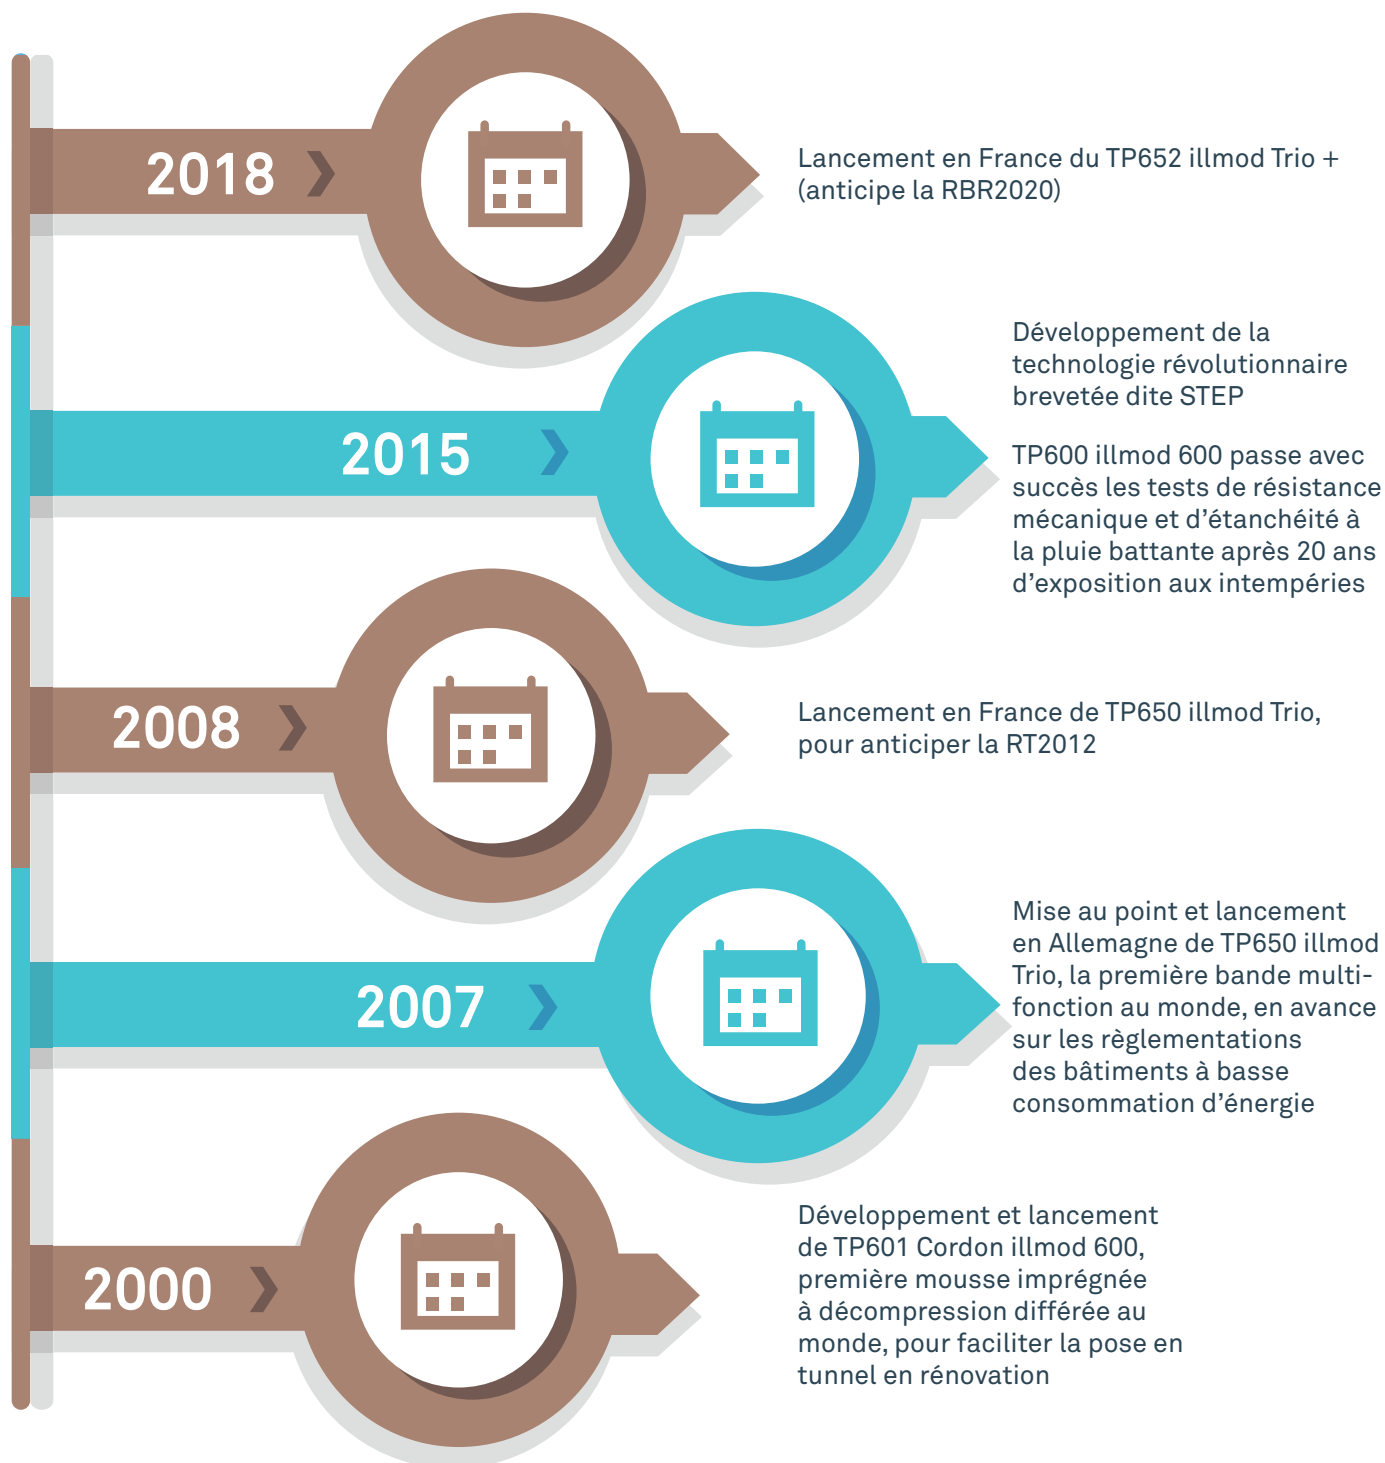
2018

Lancement en France du TP652 illmod Trio + (anticipe la RBR2020)

2015

Développement de la technologie révolutionnaire brevetée dite STEP

TP600 illmod 600 passe avec succès les tests de résistance mécanique et d'étanchéité à la pluie battante après 20 ans d'exposition aux intempéries

2008

Lancement en France de TP650 illmod Trio, pour anticiper la RT2012

2007

Mise au point et lancement en Allemagne de TP650 illmod Trio, la première bande multifonction au monde, en avance sur les règlementations des bâtiments à basse consommation d'énergie

2000

Développement et lancement de TP601 Cordon illmod 600, première mousse imprégnée à décompression différée au monde, pour faciliter la pose en tunnel en rénovation